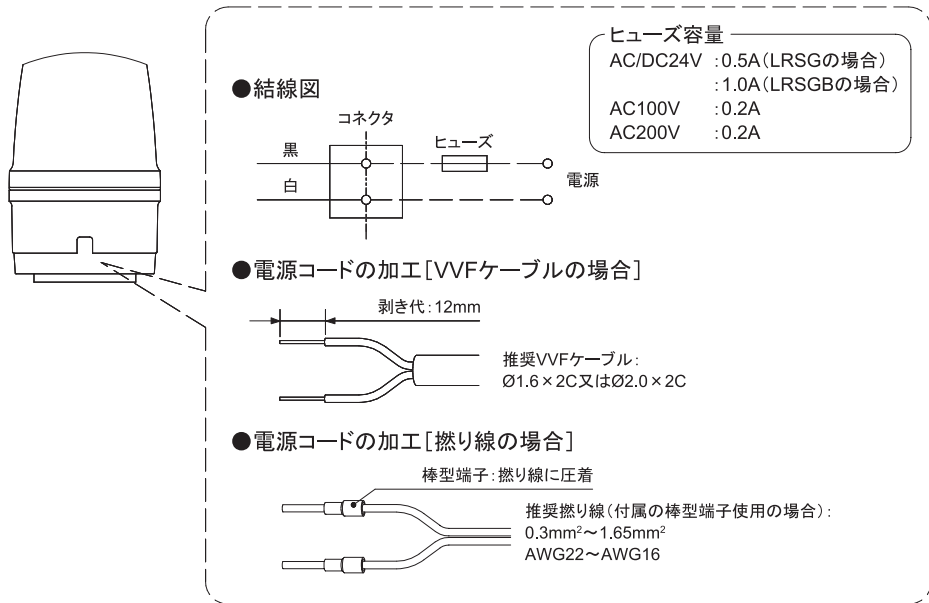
ヒューズ容量
AC/DC24V :0.5A(LRSGの場合)
:1.0A(LRSGBの場合)
AC100V :0.2A
AC200V :0.2A

●結線図

コネクタ
ヒューズ
黒
白
電源

●電源コードの加工[VVFケーブルの場合]

剥き代:12mm

推奨VVFケーブル:
Ø1.6×2C又はØ2.0×2C

●電源コードの加工[撚り線の場合]

棒型端子:撚り線に圧着

推奨撚り線(付属の棒型端子使用の場合):
0.3mm$^2$〜1.65mm$^2$
AWG22〜AWG16